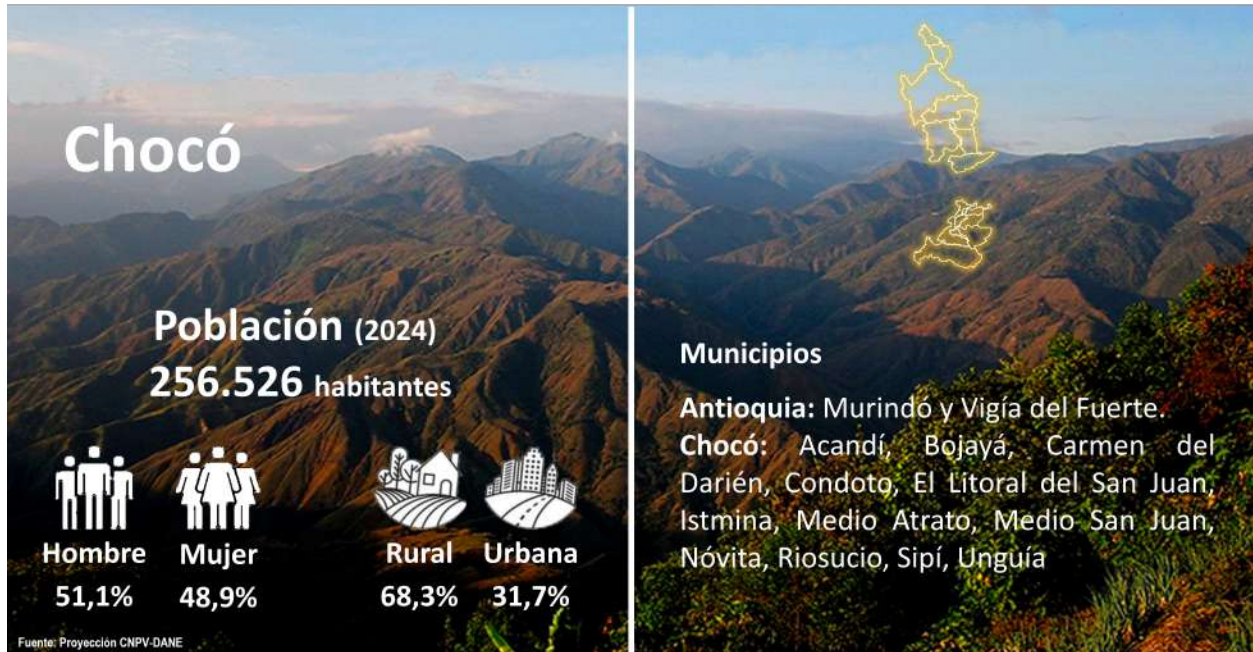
Chocó

Población (2024)
256.526 habitantes

Hombre
51,1%

Mujer
48,9%

Rural
68,3%

Urbana
31,7%

Fuente: Proyección CNPV-DANE

Municipios

Antioquia: Murindó y Vigía del Fuerte.
Chocó: Acandí, Bojayá, Carmen del Darién, Condoto, El Litoral del San Juan, Istmina, Medio Atrato, Medio San Juan, Nóvita, Riosucio, Sipí, Unguía